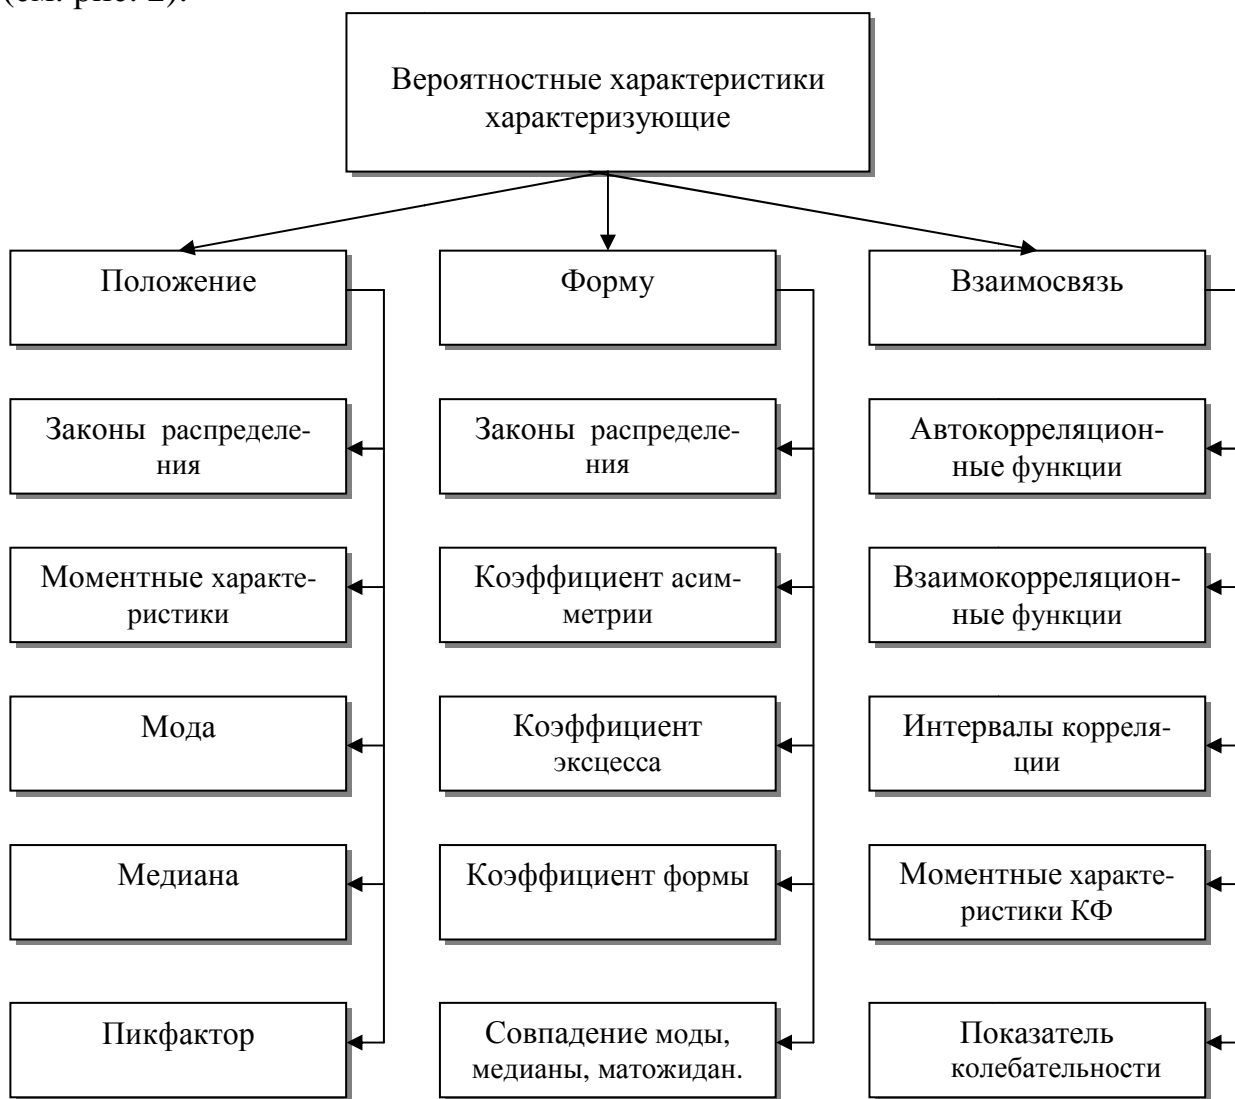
(см. рис. 2).

Вероятностные характеристики характеризующие

Положение

Законы распределения

Моментные характеристики

Мода

Медиана

Пикфактор

Форму

Законы распределения

Коэффициент асимметрии

Коэффициент эксцесса

Коэффициент формы

Совпадение моды, медианы, матожидан.

Взаимосвязь

Автокорреляционные функции

Взаимокорреляционные функции

Интервалы корреляции

Моментные характеристики КФ

Показатель колебательности